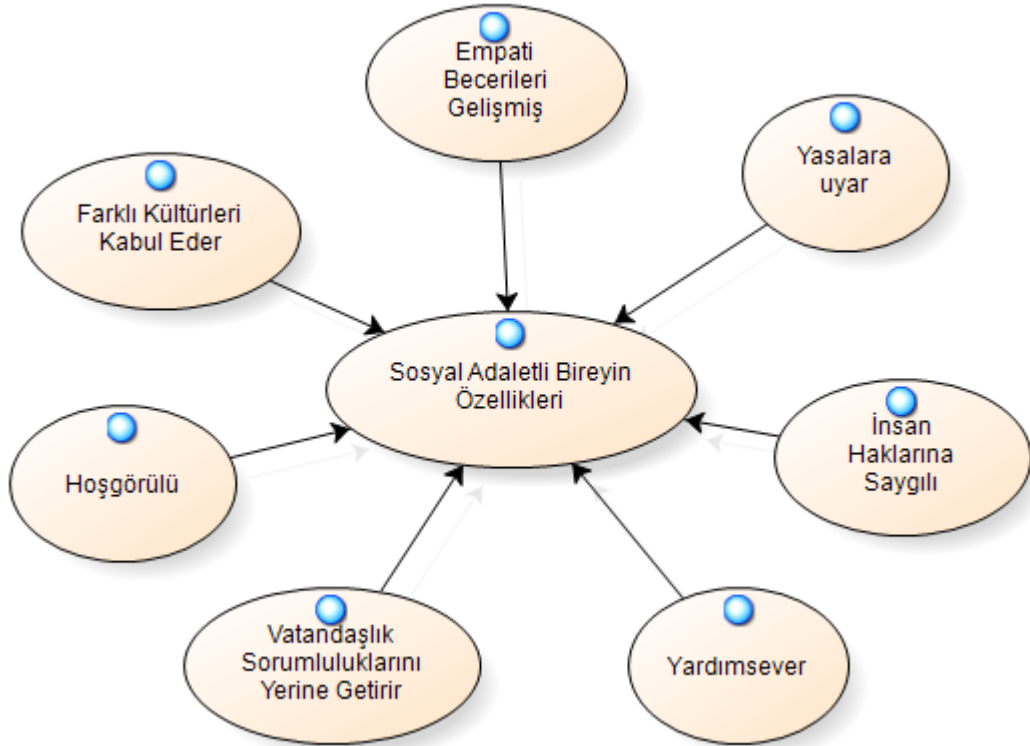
Empati Becerileri Gelişmiş

Yasalara uyar

Farklı Kültürleri Kabul Eder

Sosyal Adaletli Bireyin Özellikleri

Hoşgörülü

İnsan Haklarına Saygılı

Vatandaşlık Sorumluluklarını Yerine Getirir

Yardımsever